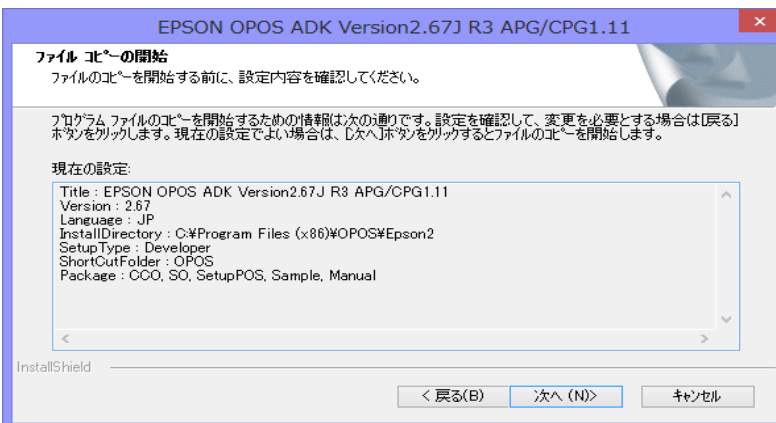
EPSON OPOS ADK Version2.67J R3 APG/CPG1.11

ファイル コピーの開始
ファイルのコピーを開始する前に、設定内容を確認してください。

プログラム ファイルのコピーを開始するための情報は次の通りです。設定を確認して、変更を必要とする場合は[戻る]ボタンをクリックします。現在の設定でよい場合は、[次へ]ボタンをクリックするとファイルのコピーを開始します。

現在の設定:

Title : EPSON OPOS ADK Version2.67J R3 APG/CPG1.11
Version : 2.67
Language : JP
InstallDirectory : C:¥Program Files (x86)¥OPOS¥Epson2
SetupType : Developer
ShortCutFolder : OPOS
Package : CCO, SO, SetupPOS, Sample, Manual

InstallShield

< 戻る(B) | 次へ (N)> | キャンセル